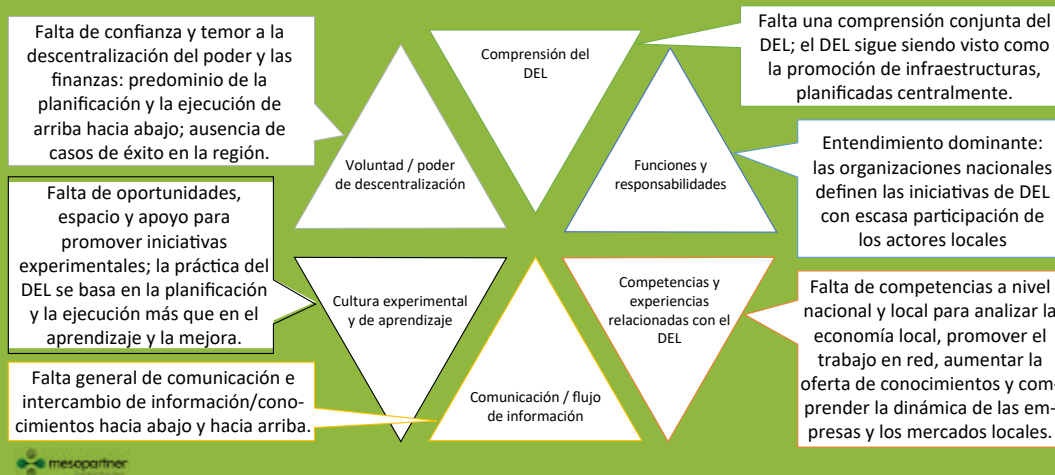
Falta de confianza y temor a la descentralización del poder y las finanzas: predominio de la planificación y la ejecución de arriba hacia abajo; ausencia de casos de éxito en la región.

Comprensión del DEL

Falta una comprensión conjunta del DEL; el DEL sigue siendo visto como la promoción de infraestructuras, planificadas centralmente.

Voluntad / poder de descentralización

Funciones y responsabilidades

Entendimiento dominante: las organizaciones nacionales definen las iniciativas de DEL con escasa participación de los actores locales

Falta de oportunidades, espacio y apoyo para promover iniciativas experimentales; la práctica del DEL se basa en la planificación y la ejecución más que en el aprendizaje y la mejora.

Cultura experimental y de aprendizaje

Competencias y experiencias relacionadas con el DEL

Falta de competencias a nivel nacional y local para analizar la economía local, promover el trabajo en red, aumentar la oferta de conocimientos y comprender la dinámica de las empresas y los mercados locales.

Falta general de comunicación e intercambio de información/conocimientos hacia abajo y hacia arriba.

Comunicación / flujo de información

mesopartner